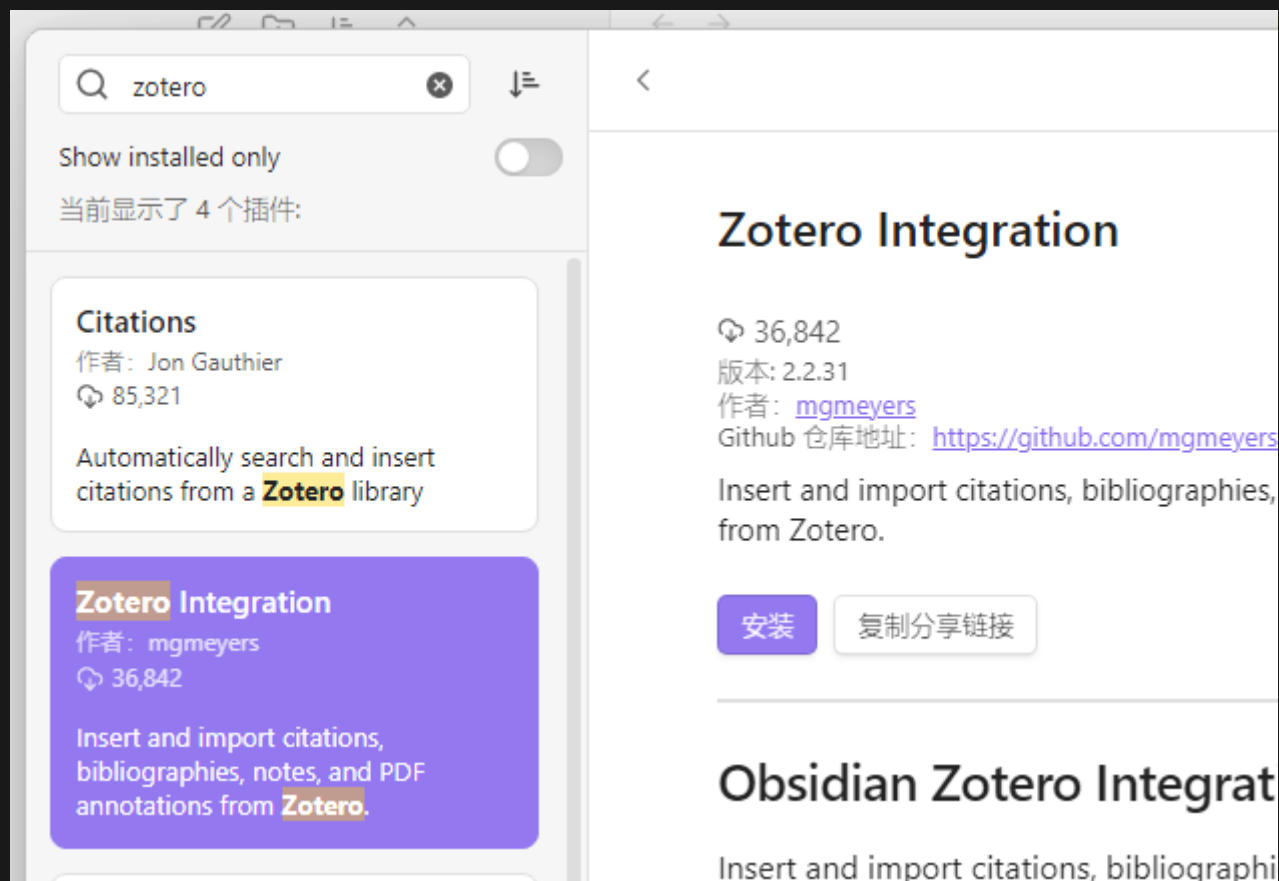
zotero

Show installed only

当前显示了 4 个插件:

Citations
作者：Jon Gauthier
85,321

Automatically search and insert citations from a Zotero library

Zotero Integration
作者：mgmeyers
36,842

Insert and import citations, bibliographies, notes, and PDF annotations from Zotero.

Zotero Integration

36,842
版本: 2.2.31
作者：mgmeyers
Github 仓库地址：https://github.com/mgmeyers

Insert and import citations, bibliographies, from Zotero.

安装
复制分享链接

Obsidian Zotero Integrat

Insert and import citations, bibliographi